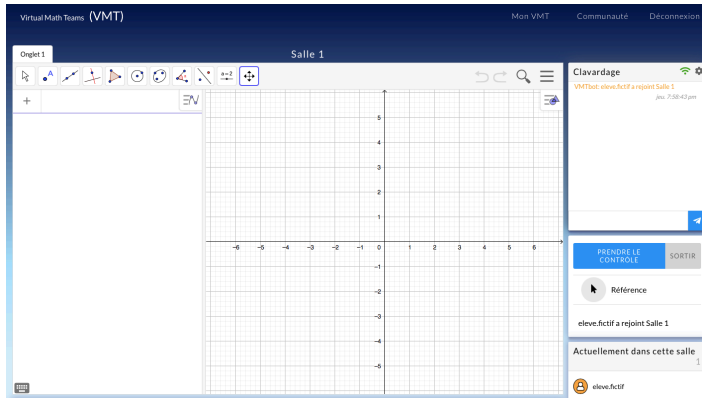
Virtual Math Teams (VMT)

Mon VMT Communauté Déconnexion

Onglet 1

Salle 1

+

a=2

5
4
3
2
1
−6 −5 −4 −3 −2 −1 0 1 2 3 4 5 6
−1
−2
−3
−4
−5

Clavardage

VMTbot: eleve.fictif a rejoint Salle 1

jeu. 7:58:43 pm

PRENDRE LE CONTROLE

SORTIR

Référence

eleve.fictif a rejoint Salle 1

Actuellement dans cette salle

1

eleve.fictif